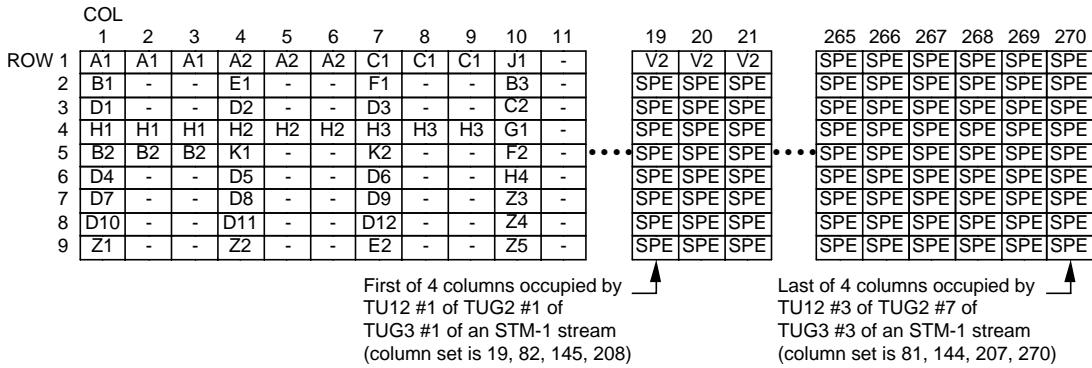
COL

| ROW | 1 | 2 | 3 | 4 | 5 | 6 | 7 | 8 | 9 | 10 | 11 | | 19 | 20 | 21 | | 265 | 266 | 267 | 268 | 269 | 270 |
|---|---|---|---|---|---|---|---|---|---|---|---|---|---|---|---|---|---|---|---|---|---|---|
| ROW 1 | A1 | A1 | A1 | A2 | A2 | A2 | C1 | C1 | C1 | J1 | - | | V2 | V2 | V2 | | SPE | SPE | SPE | SPE | SPE | SPE |
| 2 | B1 | - | - | E1 | - | - | F1 | - | - | B3 | - | | SPE | SPE | SPE | | SPE | SPE | SPE | SPE | SPE | SPE |
| 3 | D1 | - | - | D2 | - | - | D3 | - | - | C2 | - | | SPE | SPE | SPE | | SPE | SPE | SPE | SPE | SPE | SPE |
| 4 | H1 | H1 | H1 | H2 | H2 | H2 | H3 | H3 | H3 | G1 | - | | SPE | SPE | SPE | | SPE | SPE | SPE | SPE | SPE | SPE |
| 5 | B2 | B2 | B2 | K1 | - | - | K2 | - | - | F2 | - | •••• | SPE | SPE | SPE | •••• | SPE | SPE | SPE | SPE | SPE | SPE |
| 6 | D4 | - | - | D5 | - | - | D6 | - | - | H4 | - | | SPE | SPE | SPE | | SPE | SPE | SPE | SPE | SPE | SPE |
| 7 | D7 | - | - | D8 | - | - | D9 | - | - | Z3 | - | | SPE | SPE | SPE | | SPE | SPE | SPE | SPE | SPE | SPE |
| 8 | D10 | - | - | D11 | - | - | D12 | - | - | Z4 | - | | SPE | SPE | SPE | | SPE | SPE | SPE | SPE | SPE | SPE |
| 9 | Z1 | - | - | Z2 | - | - | E2 | - | - | Z5 | - | | SPE | SPE | SPE | | SPE | SPE | SPE | SPE | SPE | SPE |

First of 4 columns occupied by TU12 #1 of TUG2 #1 of TUG3 #1 of an STM-1 stream (column set is 19, 82, 145, 208)

Last of 4 columns occupied by TU12 #3 of TUG2 #7 of TUG3 #3 of an STM-1 stream (column set is 81, 144, 207, 270)